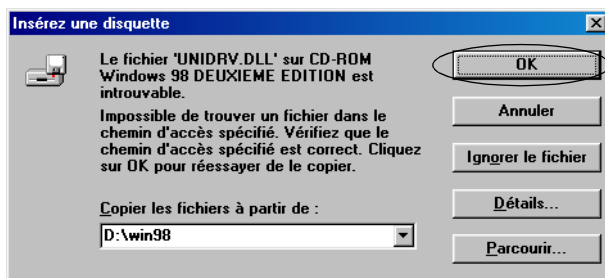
Insérez une disquette

Le fichier 'UNIDRV.DLL' sur CD-ROM Windows 98 DEUXIEME EDITION est introuvable.

Impossible de trouver un fichier dans le chemin d'accès spécifié. Vérifiez que le chemin d'accès spécifié est correct. Cliquez sur OK pour réessayer de le copier.

Copier les fichiers à partir de :

D:\win98

OK

Annuler

Ignorer le fichier

Détails...

Parcourir...